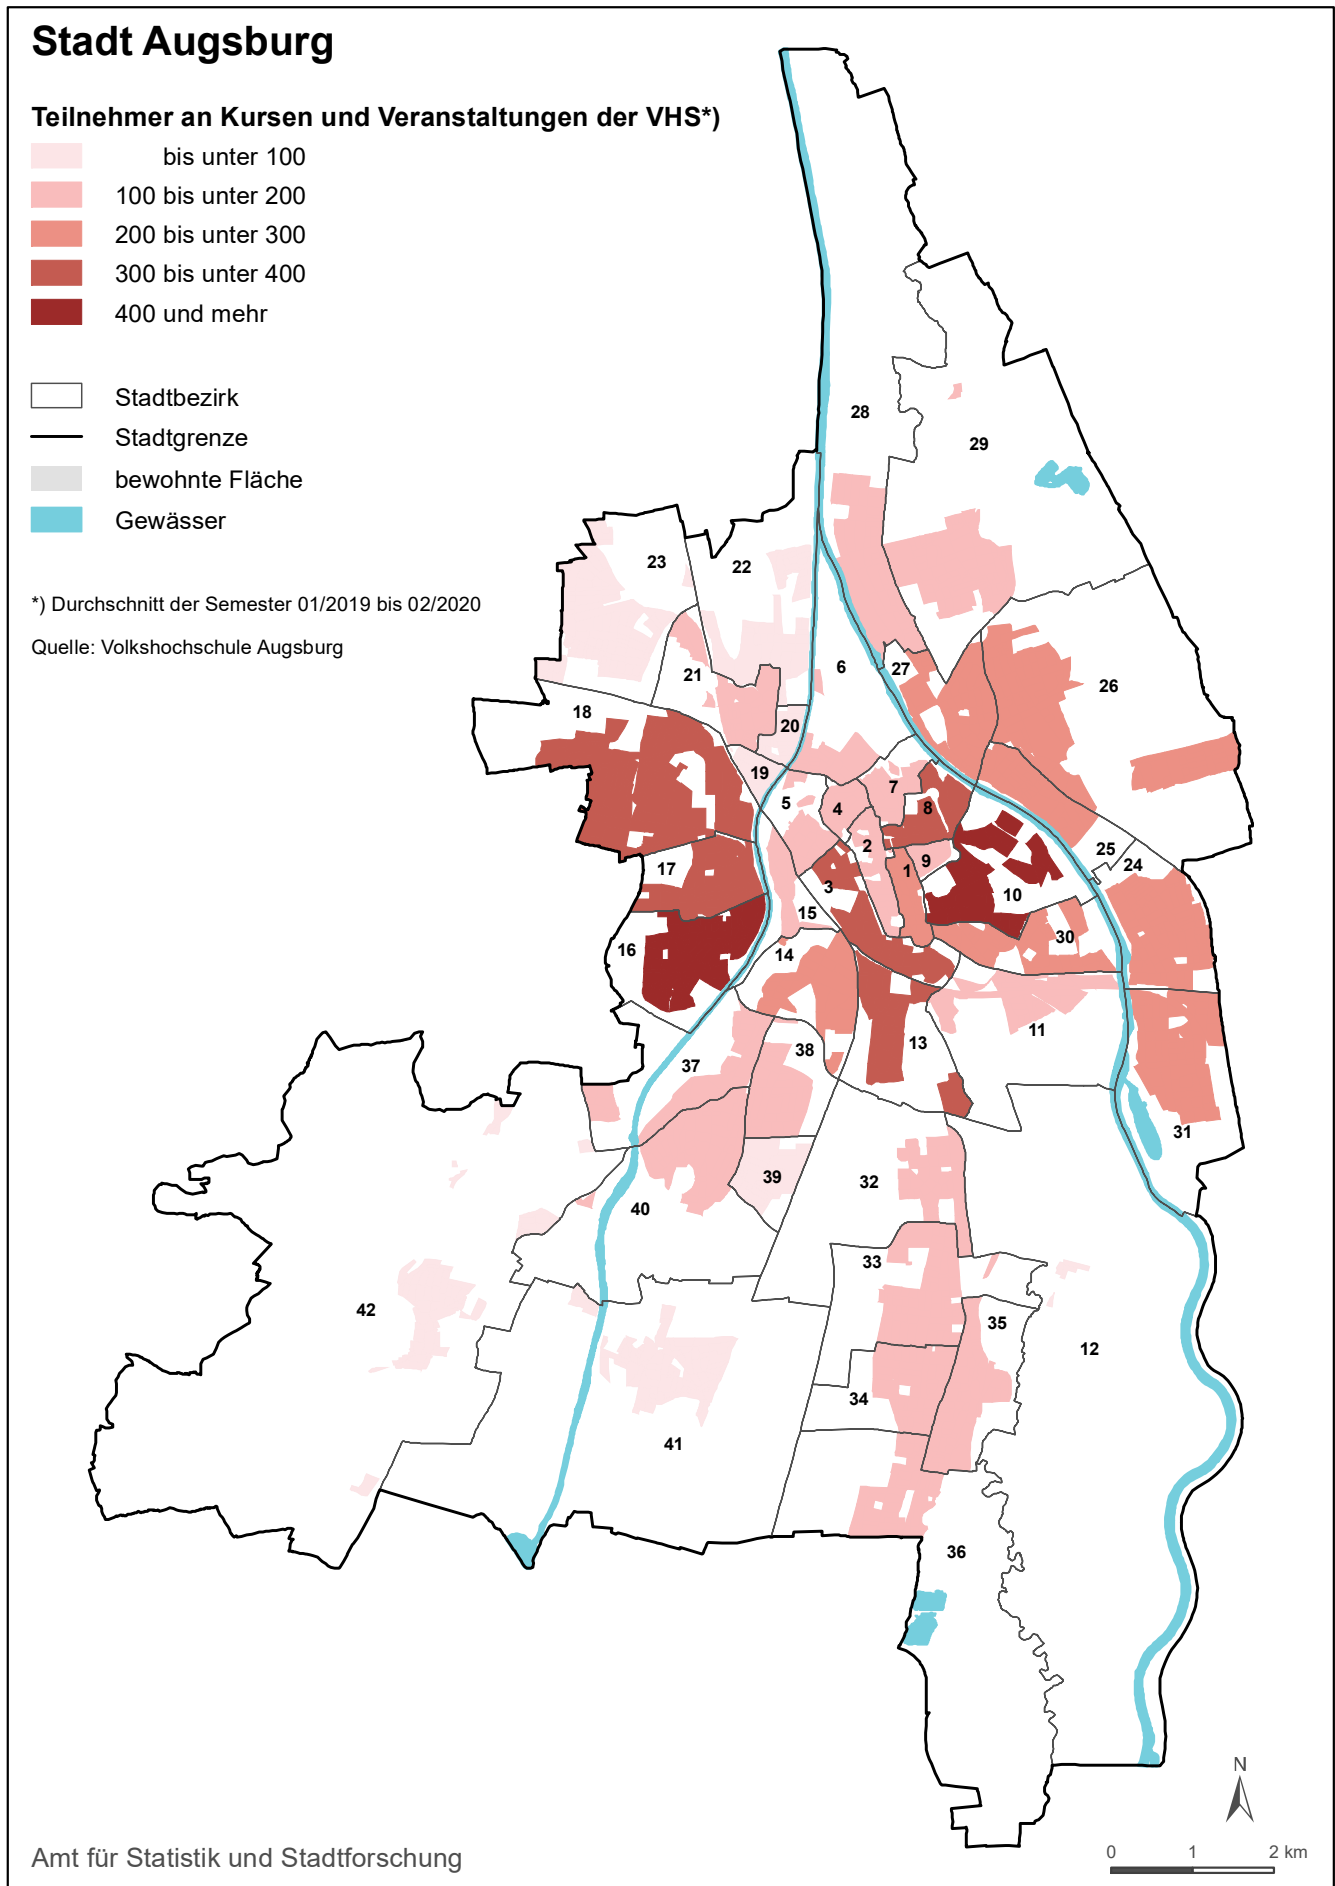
Stadt Augsburg

Teilnehmer an Kursen und Veranstaltungen der VHS*)

bis unter 100
100 bis unter 200
200 bis unter 300
300 bis unter 400
400 und mehr

Stadtbezirk
Stadtgrenze
bewohnte Fläche
Gewässer

*) Durchschnitt der Semester 01/2019 bis 02/2020

Quelle: Volkshochschule Augsburg

28
29
23
22
6
27
26
21
18
20
19
5
4
7
8
25
24
2
9
17
3
1
10
15
30
16
14
11
13
38
37
31
39
32
40
33
42
35
12
34
41
36

N

0 1 2 km

Amt für Statistik und Stadtforschung